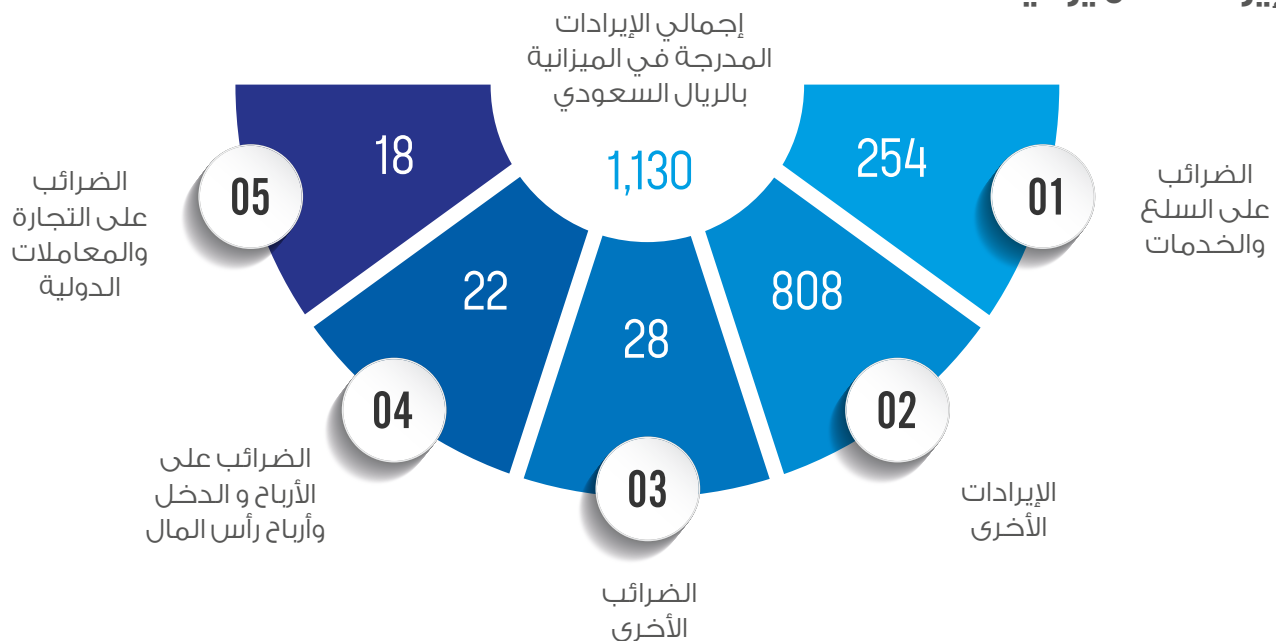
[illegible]

إجمالي الإيرادات المدرجة في الميزانية بالريال السعودي

1,130

254

01

الضرائب على السلع والخدمات

808

02

الإيرادات الأخرى

28

03

الضرائب الأخرى

22

04

الضرائب على الأرباح و الدخل وأرباح رأس المال

18

05

الضرائب على التجارة والمعاملات الدولية